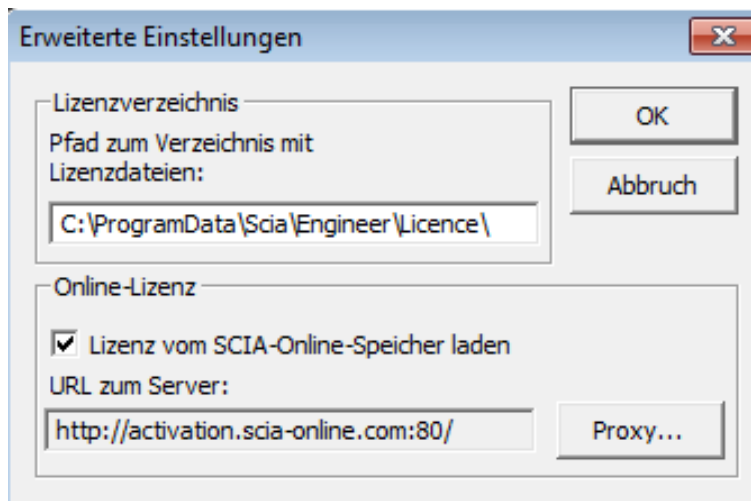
Erweiterte Einstellungen

Lizenzverzeichnis

Pfad zum Verzeichnis mit Lizenzdateien:

C:\ProgramData\Scia\Engineer\Licence\

OK

Abbruch

Online-Lizenz

Lizenz vom SCIA-Online-Speicher laden

URL zum Server:

http://activation.scia-online.com:80/

Proxy...